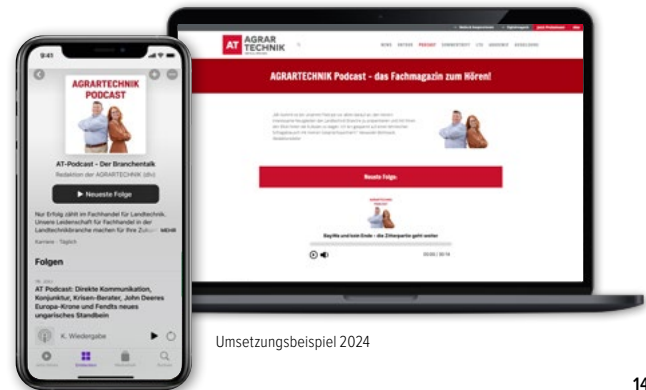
9:41

AGRARTECHNIK PODCAST

AT-Podcast – Der Branchentalk

Redaktion der AGRARTECHNIK (dlv)

▶ Neueste Folge

Nur Erfolg zählt im Fachhandel für Landtechnik. Unsere Leidenschaft für Fachhandel in der Landtechnikbranche machen für Ihre Zuk... MEHR

Karriere · Täglich

Folgen

AT Podcast: Direkte Kommunikation, Konjunktur, Krisen-Berater, John Deeres Europa-Krone und Fendts neues ungarisches Standbein

K. Wiedergabe

AT AGRAR TECHNIK

AGRARTECHNIK Podcast – das Fachmagazin zum Hören!

Neueste Folge

BayWa und kein Ende – die Zitterpartie geht weiter

Umsetzungsbeispiel 2024

14